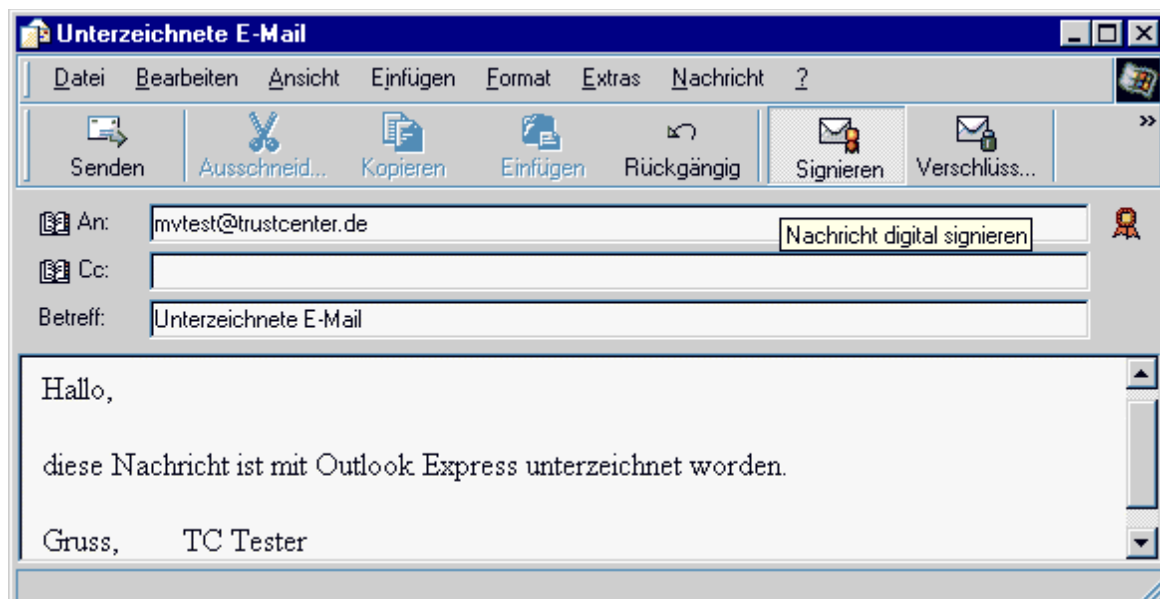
Unterzeichnete E-Mail

Datei Bearbeiten Ansicht Einfügen Format Extras Nachricht ?

Senden Ausschneid... Kopieren Einfügen Rückgängig Signieren Verschlüss...

An: mvtest@trustcenter.de

Nachricht digital signieren

Cc:

Betreff: Unterzeichnete E-Mail

Hallo,

diese Nachricht ist mit Outlook Express unterzeichnet worden.

Gruss, TC Tester